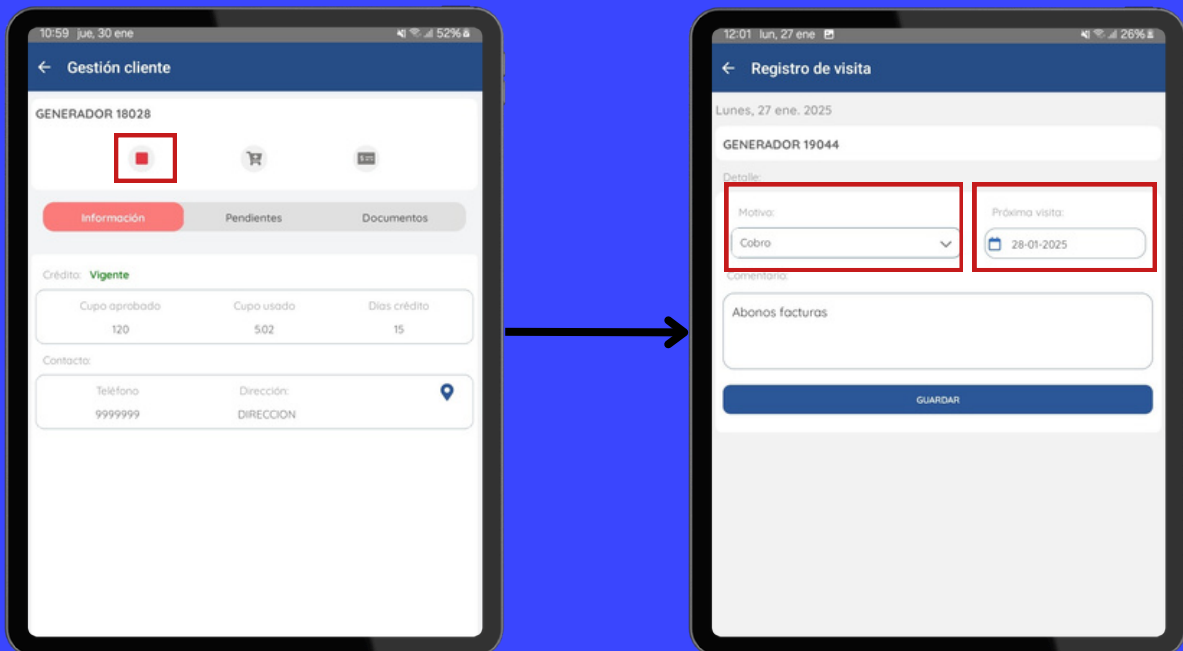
10:59 jue, 30 ene 52%

Gestión cliente

GENERADOR 18028

Información Pendientes Documentos

Crédito: Vigente

| Cupo aprobado | Cupo usado | Días crédito |
|---|---|---|
| 120 | 5.02 | 15 |

Contacto:

| Teléfono | Dirección: |
|---|---|
| 9999999 | DIRECCION |

12:01 lun, 27 ene 26%

Registro de visita

Lunes, 27 ene. 2025

GENERADOR 19044

Detalle:

Motivo:
Cobro

Próxima visita:
28-01-2025

Comentario:
Abonos facturas

GUARDAR